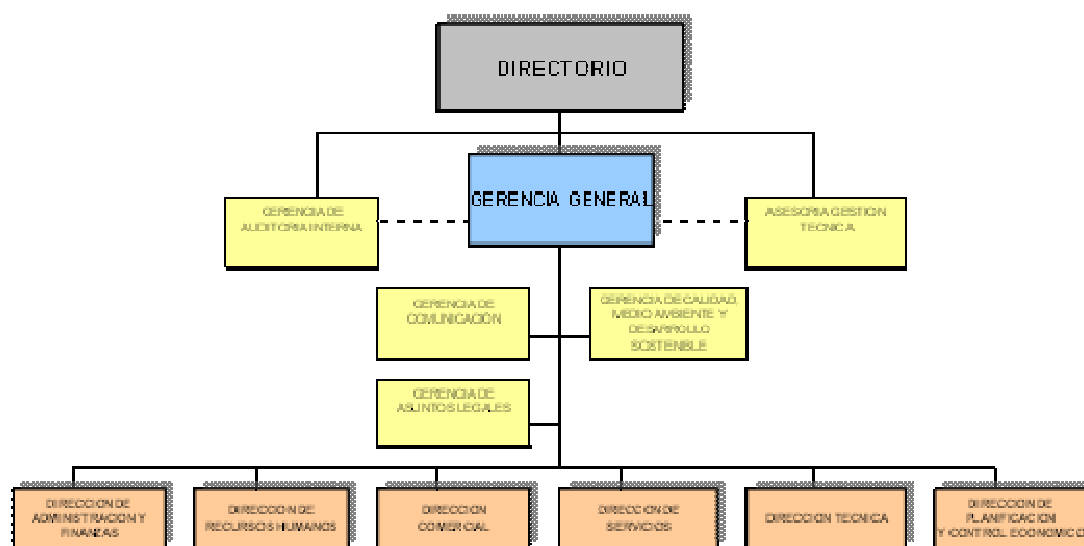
DIRECTORIO

GERENCIA GENERAL

GERENCIA DE AUDITORIA INTERNA

ASESORIA GESTION TECNICA

GERENCIA DE COMUNICACIÓN

GERENCIA DE CALIDAD MEDIO AMBIENTE Y DESARROLLO SOSTENIBLE

GERENCIA DE ASUNTOS LEGALES

DIRECCION DE ADMINISTRACION Y FINANZAS

DIRECCION DE RECURSOS HUMANOS

DIRECCION COMERCIAL

DIRECCION DE SERVICIOS

DIRECCION TECNICA

DIRECCION DE PLANIFICACION Y CONTROL ECONOMICO